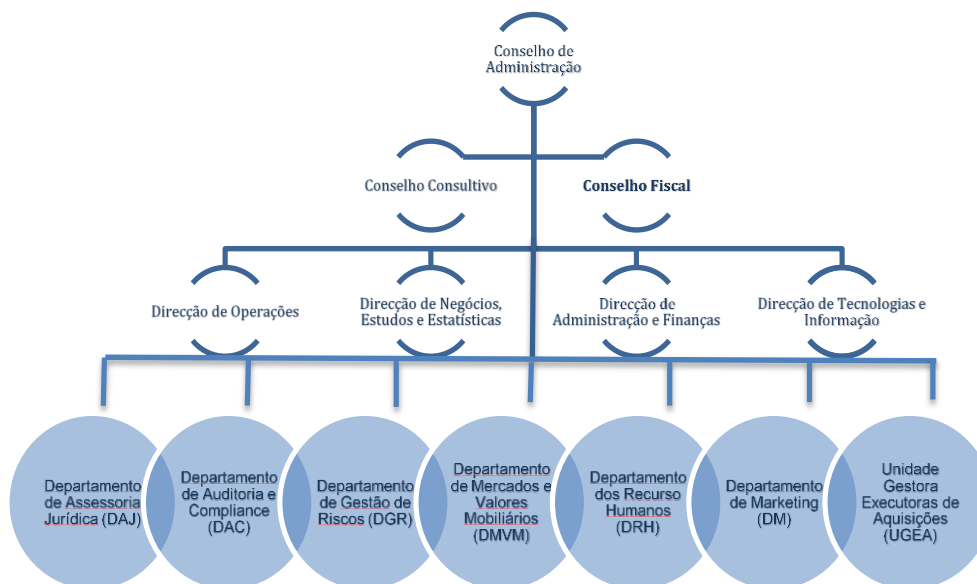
Conselho de Administração

Conselho Consultivo

Conselho Fiscal

Direcção de Operações

Direcção de Negócios, Estudos e Estatísticas

Direcção de Administração e Finanças

Direcção de Tecnologias e Informação

Departamento de Assessoria Jurídica (DAJ)

Departamento de Auditoria e Compliance (DAC)

Departamento de Gestão de Riscos (DGR)

Departamento de Mercados e Valores Mobiliários (DMVM)

Departamento dos Recurso Humanos (DRH)

Departamento de Marketing (DM)

Unidade Gestora Executoras de Aquisições (UGEA)